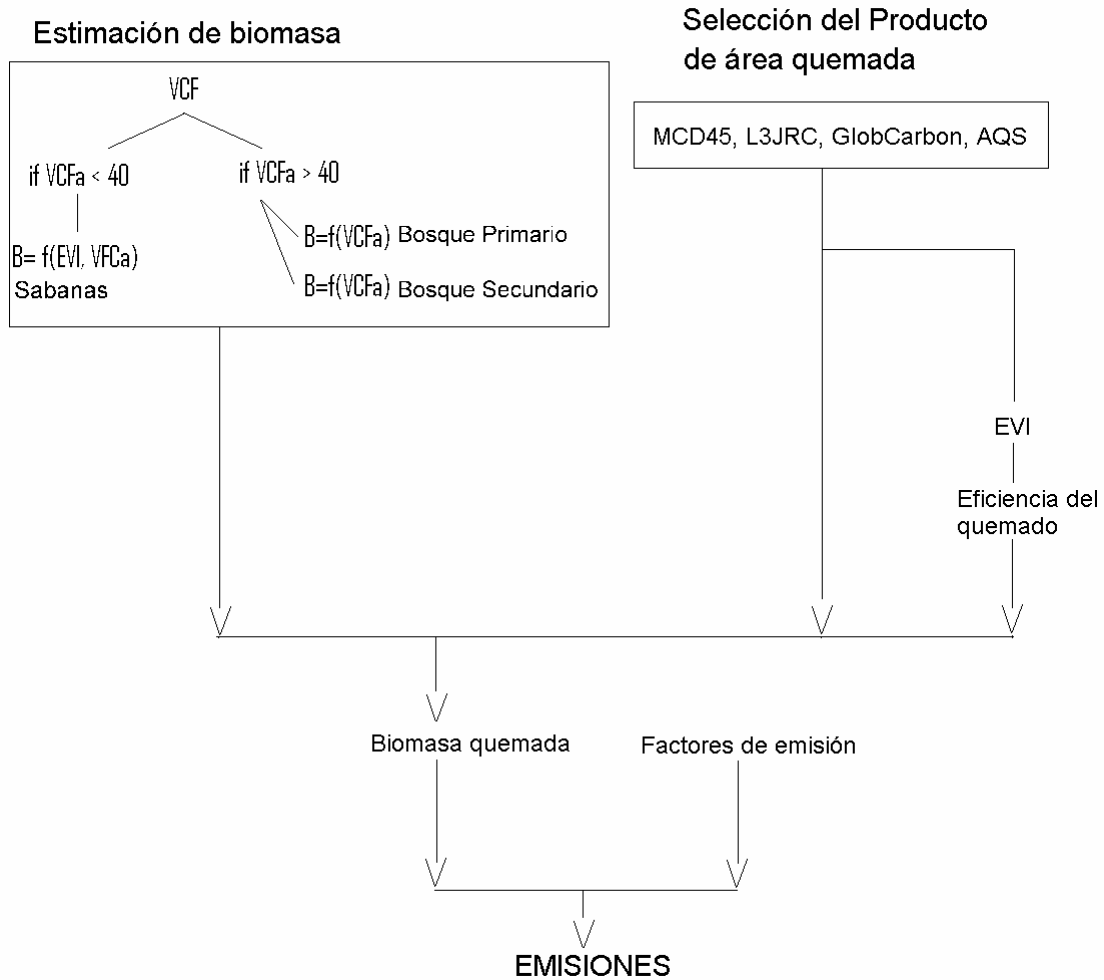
Estimación de biomasa

VCF

if VCFa < 40

if VCFa > 40

B= f(EVI, VFCa)
Sabanas

B=f(VCFa) Bosque Primario

B=f(VCFa) Bosque Secundario

Selección del Producto de área quemada

MCD45, L3JRC, GlobCarbon, AQS

EVI

Eficiencia del quemado

Biomasa quemada

Factores de emisión

EMISIONES